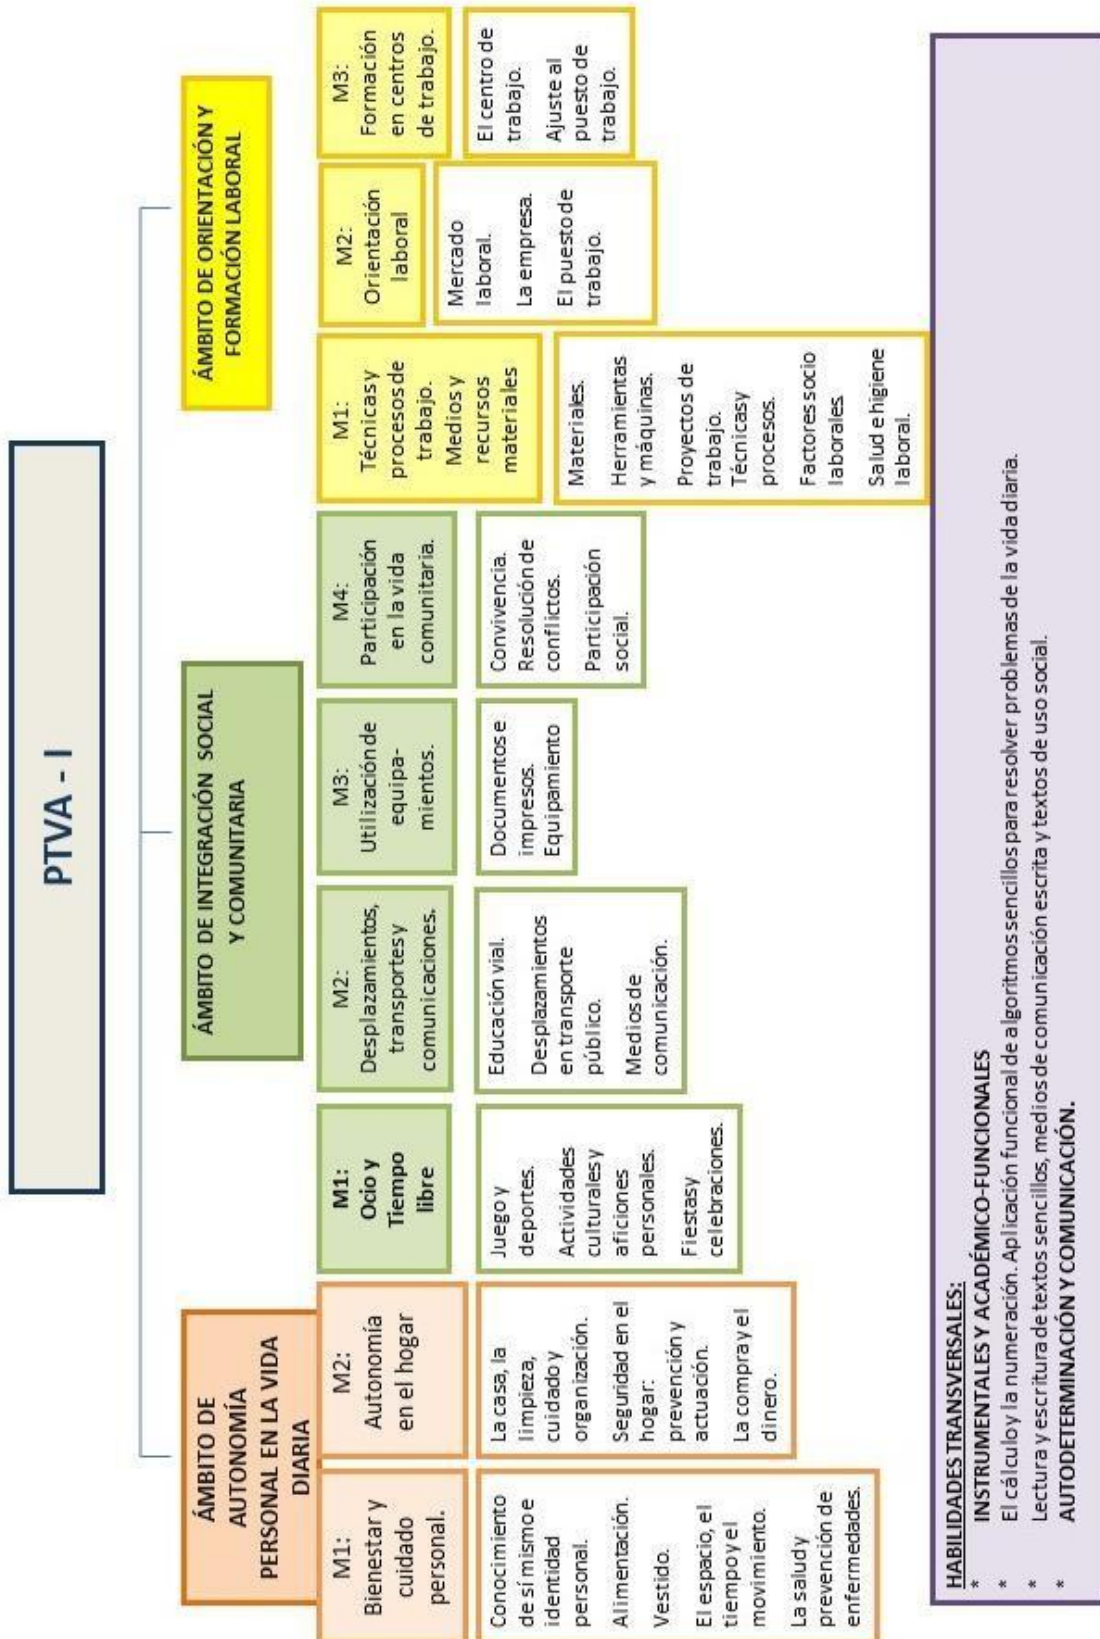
PTVA - I

ÁMBITO DE AUTONOMÍA PERSONAL EN LA VIDA DIARIA

M1: Bienestar y cuidado personal.

Conocimiento de sí mismo e identidad personal.
Alimentación.
Vestido.
El espacio, el tiempo y el movimiento.
La salud y prevención de enfermedades.

M2: Autonomía en el hogar

La casa, la limpieza, cuidado y organización.
Seguridad en el hogar: prevención y actuación.
La compra y el dinero.

ÁMBITO DE INTEGRACIÓN SOCIAL Y COMUNITARIA

M1: Ocio y Tiempo libre

Juego y deportes.
Actividades culturales y aficiones personales.
Fiestas y celebraciones.

M2: Desplazamientos, transportes y comunicaciones.

Educación vial.
Desplazamientos en transporte público.
Medios de comunicación.

M3: Utilización de equipamientos.

Documentos e impresos. Equipamiento

M4: Participación en la vida comunitaria.

Convivencia. Resolución de conflictos.
Participación social.

ÁMBITO DE ORIENTACIÓN Y FORMACIÓN LABORAL

M1: Técnicas y procesos de trabajo. Medios y recursos materiales

Materiales.
Herramientas y máquinas.
Proyectos de trabajo. Técnicas y procesos.
Factores socio laborales.
Salud e higiene laboral.

M2: Orientación laboral

Mercado laboral.
La empresa.
El puesto de trabajo.

M3: Formación en centros de trabajo.

El centro de trabajo.
Ajuste al puesto de trabajo.

HABILIDADES TRANSVERSALES:
* INSTRUMENTALES Y ACADÉMICO-FUNCIONALES
* El cálculo y la numeración. Aplicación funcional de algoritmos sencillos para resolver problemas de la vida diaria.
* Lectura y escritura de textos sencillos, medios de comunicación escrita y textos de uso social.
* AUTODETERMINACIÓN Y COMUNICACIÓN.